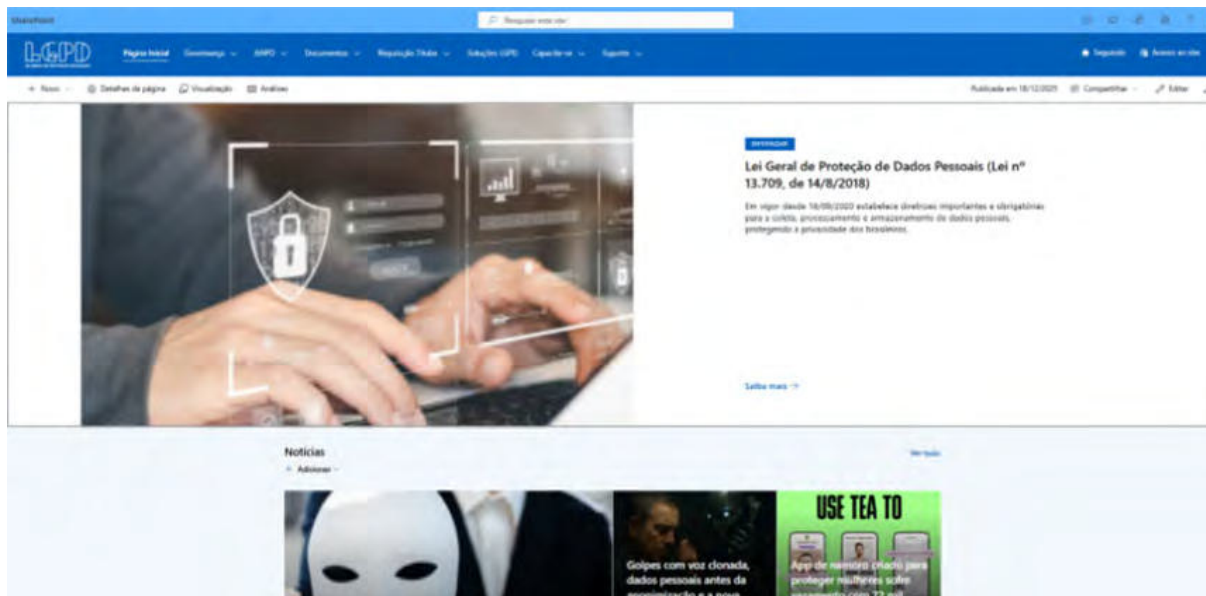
SharePoint

Pesquisar este site

LGPD

Página Inicial   Governança   ANPD   Documentos   Requisição Titular   Soluções LGPD   Capacite-se   Suporte

Seguindo   Acesso ao site

+ Novo   Detalhes da página   Visualização   Análises

Publicada em 18/12/2025   Compartilhar   Editar

DESTAQUE

Lei Geral de Proteção de Dados Pessoais (Lei nº 13.709, de 14/8/2018)

Em vigor desde 18/09/2020 estabelece diretrizes importantes e obrigatórias para a coleta, processamento e armazenamento de dados pessoais, protegendo a privacidade dos brasileiros.

Saiba mais →

Notícias

+ Adicionar

Ver tudo

Golpes com voz clonada, dados pessoais antes da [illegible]

USE TEA TO

App de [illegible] criado para proteger mulheres sofre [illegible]